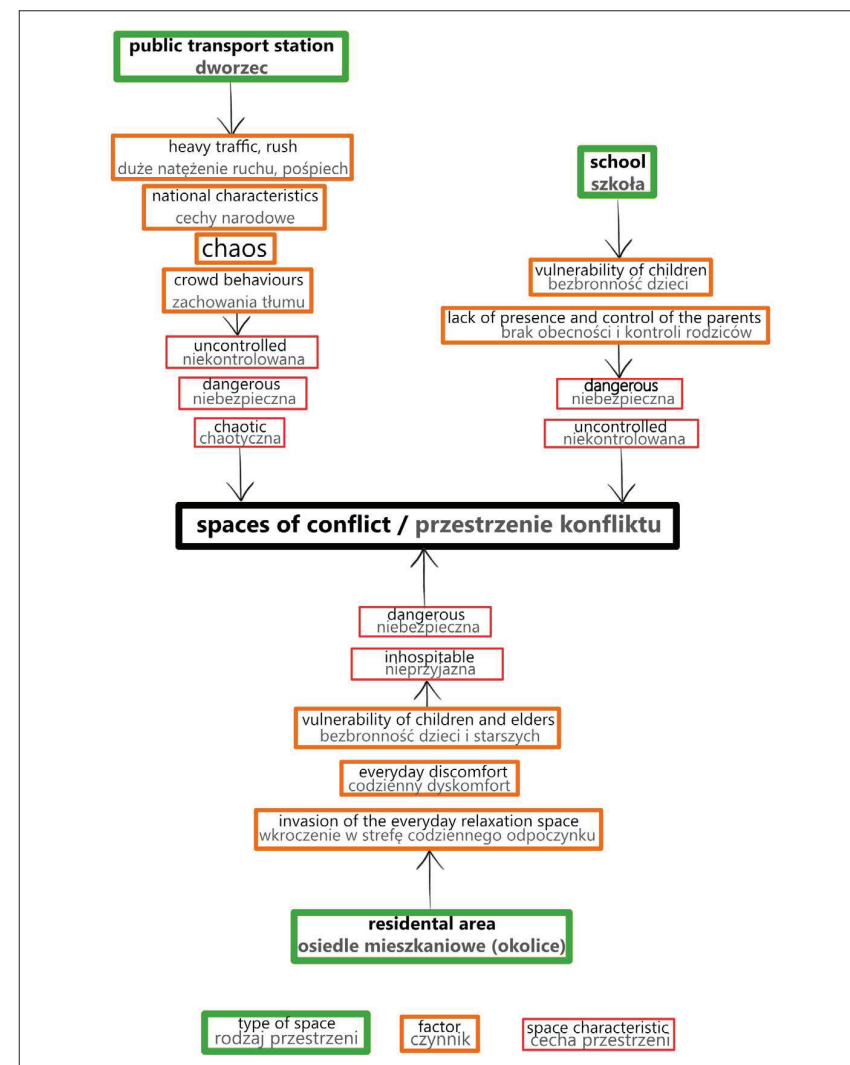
public transport station
dworzec

heavy traffic, rush
duże natężenie ruchu, pośpiech

national characteristics
cechy narodowe

chaos

crowd behaviours
zachowania tłumu

uncontrolled
niekontrolowana

dangerous
niebezpieczna

chaotic
chaotyczna

school
szkoła

vulnerability of children
bezbronność dzieci

lack of presence and control of the parents
brak obecności i kontroli rodziców

dangerous
niebezpieczna

uncontrolled
niekontrolowana

spaces of conflict / przestrzenie konfliktu

dangerous
niebezpieczna

inhospitable
nieprzyjazna

vulnerability of children and elders
bezbronność dzieci i starszych

everyday discomfort
codzienny dyskomfort

invasion of the everyday relaxation space
wkroczenie w strefę codziennego odpoczynku

residental area
osiedle mieszkaniowe (okolice)

type of space
rodzaj przestrzeni

factor
czynnik

space characteristic
cecha przestrzeni